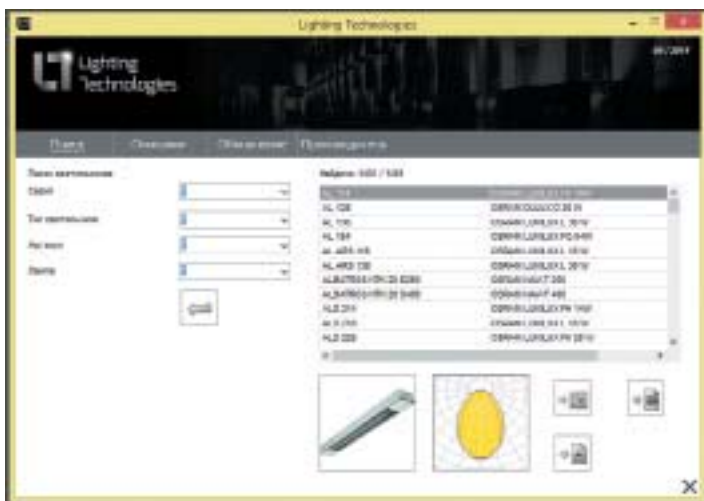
Lighting Technologies

Lighting Technologies

Поиск | Описание | Обновление | Производитель

Поиск светильников
Серия
Тип светильника
Ас ключ
Лампа

Найдено: 500 / 500

| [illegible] | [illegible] |
|---|---|
| AL 128 | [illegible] |
| AL 118 | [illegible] |
| AL 184 | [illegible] |
| AL 4KS 118 | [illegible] |
| AL 4KS 136 | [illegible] |
| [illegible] | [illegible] |
| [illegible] | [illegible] |
| ALS 218 | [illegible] |
| ALS 236 | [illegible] |
| ALS 228 | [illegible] |